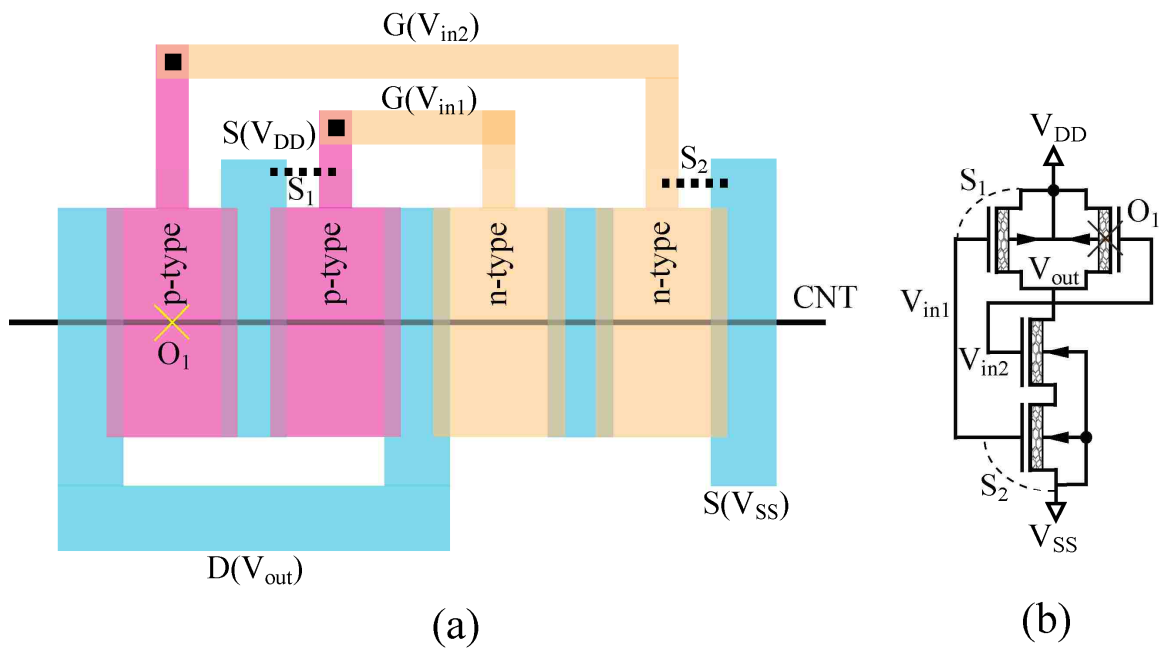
$G(V_{in2})$

$G(V_{in1})$

$S(V_{DD})$

$S_1$

$S_2$

p-type

p-type

n-type

n-type

CNT

$O_1$

$D(V_{out})$

$S(V_{SS})$

(a)

$V_{DD}$

$S_1$

$O_1$

$V_{out}$

$V_{in1}$

$V_{in2}$

$S_2$

$V_{SS}$

(b)